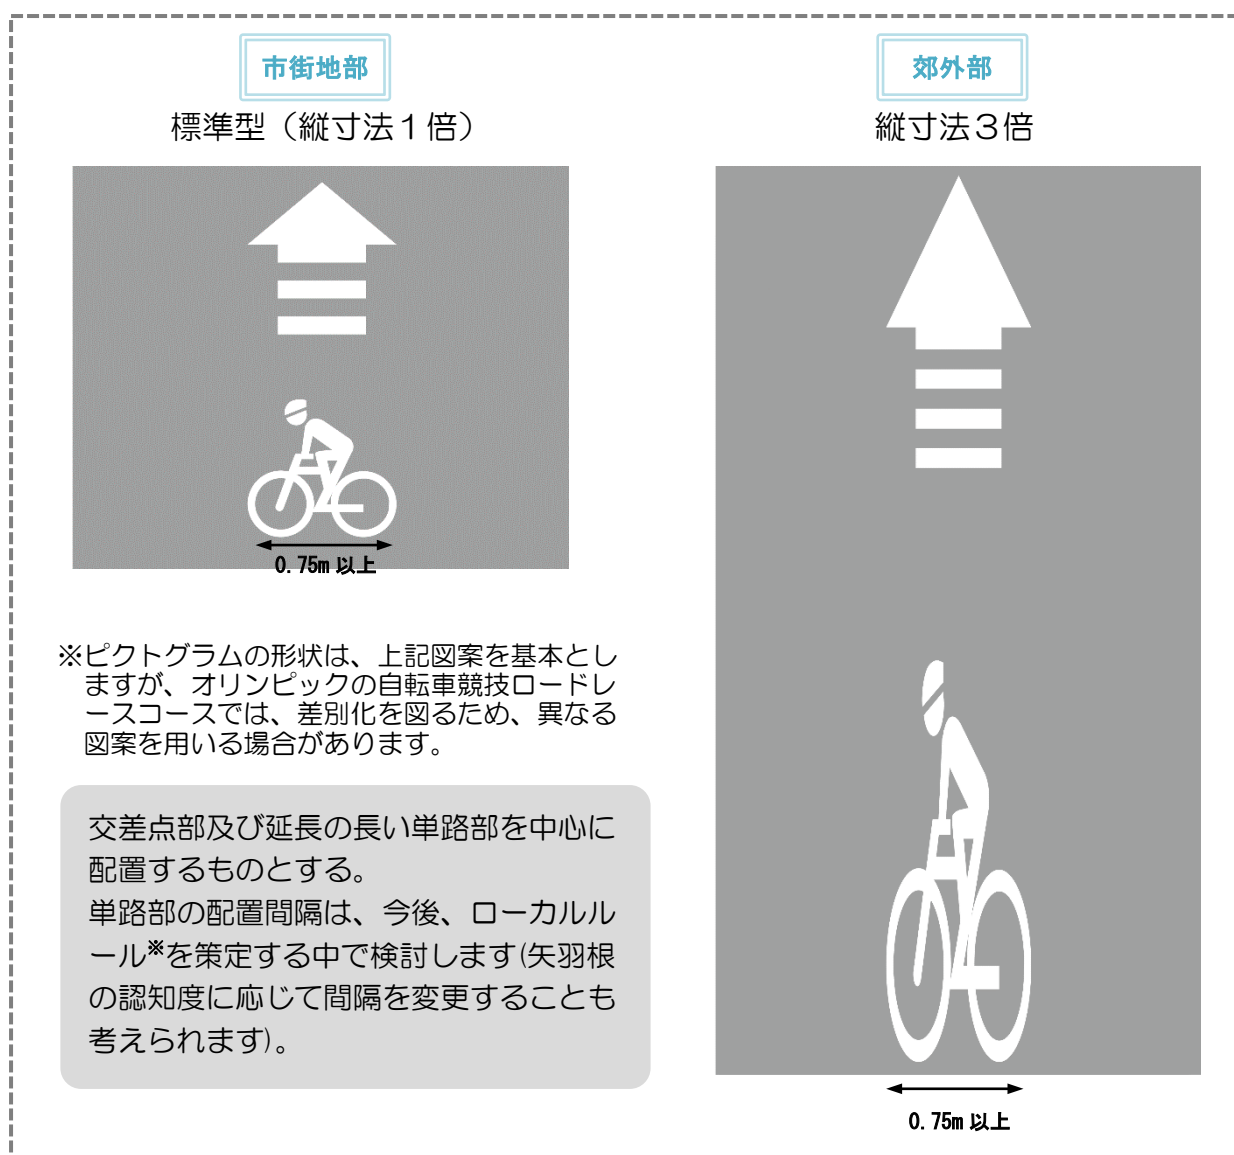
市街地部

標準型（縦寸法１倍）

0.75m 以上

※ピクトグラムの形状は、上記図案を基本としますが、オリンピックの自転車競技ロードレースコースでは、差別化を図るため、異なる図案を用いる場合があります。

交差点部及び延長の長い単路部を中心に配置するものとする。
単路部の配置間隔は、今後、ローカルルール※を策定する中で検討します(矢羽根の認知度に応じて間隔を変更することも考えられます)。

郊外部

縦寸法３倍

0.75m 以上